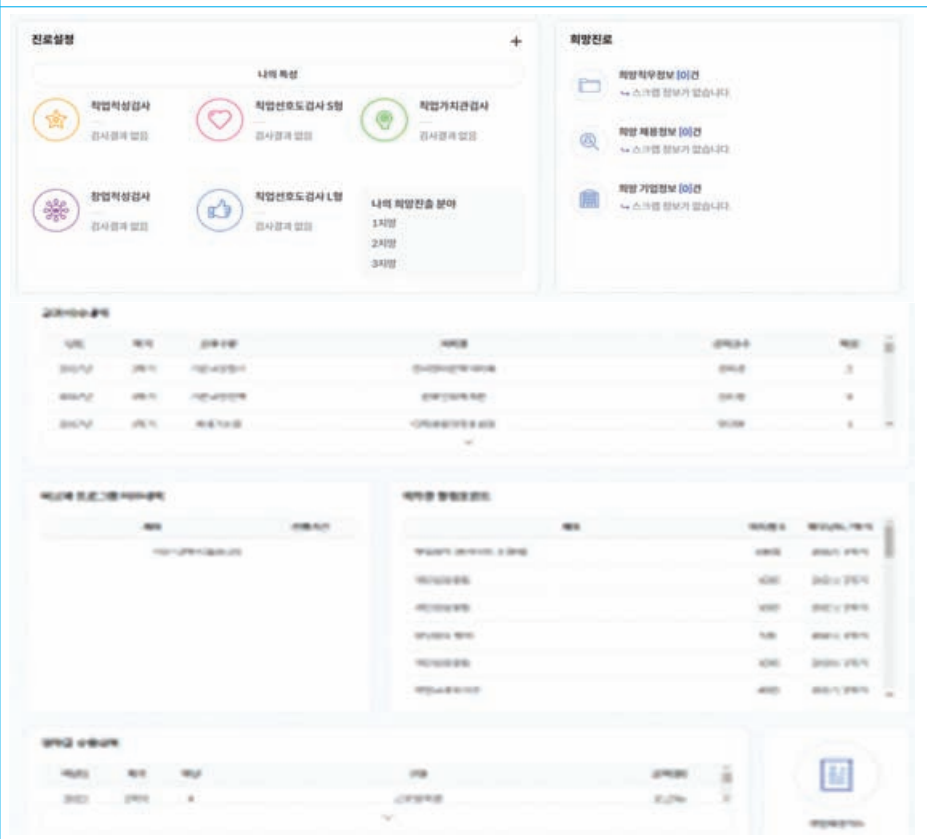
진로설정

+

나의 특성

직업적성검사

검사결과 없음

직업선호도검사 S형

검사결과 없음

직업가치관검사

검사결과 없음

창업적성검사

검사결과 없음

직업선호도검사 L형

검사결과 없음

나의 희망진출 분야

1지망

2지망

3지망

희망진로

희망직무정보 [0]건

↳ 스크랩 정보가 없습니다.

희망 채용정보 [0]건

↳ 스크랩 정보가 없습니다.

희망 기업정보 [0]건

↳ 스크랩 정보가 없습니다.

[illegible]

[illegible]

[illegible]

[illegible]

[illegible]